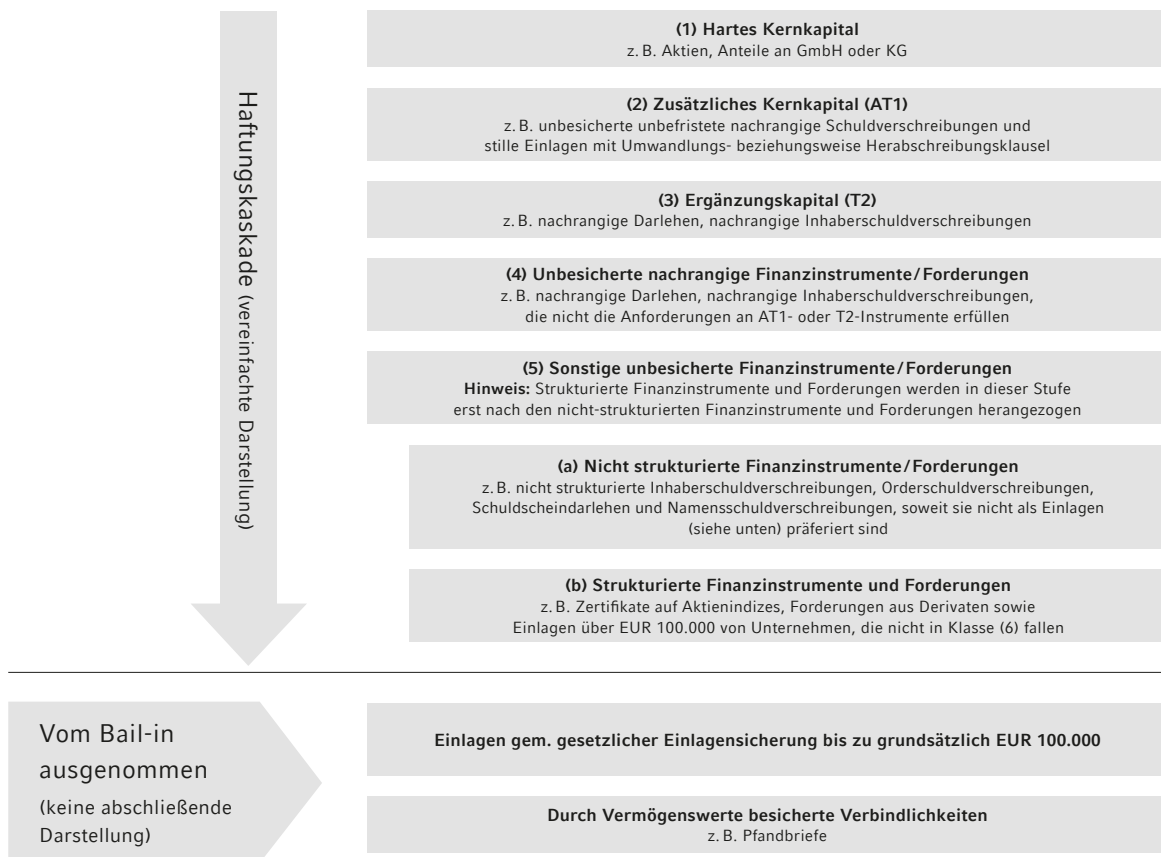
Haftungskaskade (vereinfachte Darstellung)

(1) Hartes Kernkapital
z. B. Aktien, Anteile an GmbH oder KG

(2) Zusätzliches Kernkapital (AT1)
z. B. unbesicherte unbefristete nachrangige Schuldverschreibungen und stille Einlagen mit Umwandlungs- beziehungsweise Herabschreibungsklausel

(3) Ergänzungskapital (T2)
z. B. nachrangige Darlehen, nachrangige Inhaberschuldverschreibungen

(4) Unbesicherte nachrangige Finanzinstrumente / Forderungen
z. B. nachrangige Darlehen, nachrangige Inhaberschuldverschreibungen, die nicht die Anforderungen an AT1- oder T2-Instrumente erfüllen

(5) Sonstige unbesicherte Finanzinstrumente / Forderungen
Hinweis: Strukturierte Finanzinstrumente und Forderungen werden in dieser Stufe erst nach den nicht-strukturierten Finanzinstrumente und Forderungen herangezogen

(a) Nicht strukturierte Finanzinstrumente / Forderungen
z. B. nicht strukturierte Inhaberschuldverschreibungen, Orderschuldverschreibungen, Schuldscheindarlehen und Namensschuldverschreibungen, soweit sie nicht als Einlagen (siehe unten) präferiert sind

(b) Strukturierte Finanzinstrumente und Forderungen
z. B. Zertifikate auf Aktienindizes, Forderungen aus Derivaten sowie Einlagen über EUR 100.000 von Unternehmen, die nicht in Klasse (6) fallen

Vom Bail-in ausgenommen
(keine abschließende Darstellung)

Einlagen gem. gesetzlicher Einlagensicherung bis zu grundsätzlich EUR 100.000

Durch Vermögenswerte besicherte Verbindlichkeiten
z. B. Pfandbriefe